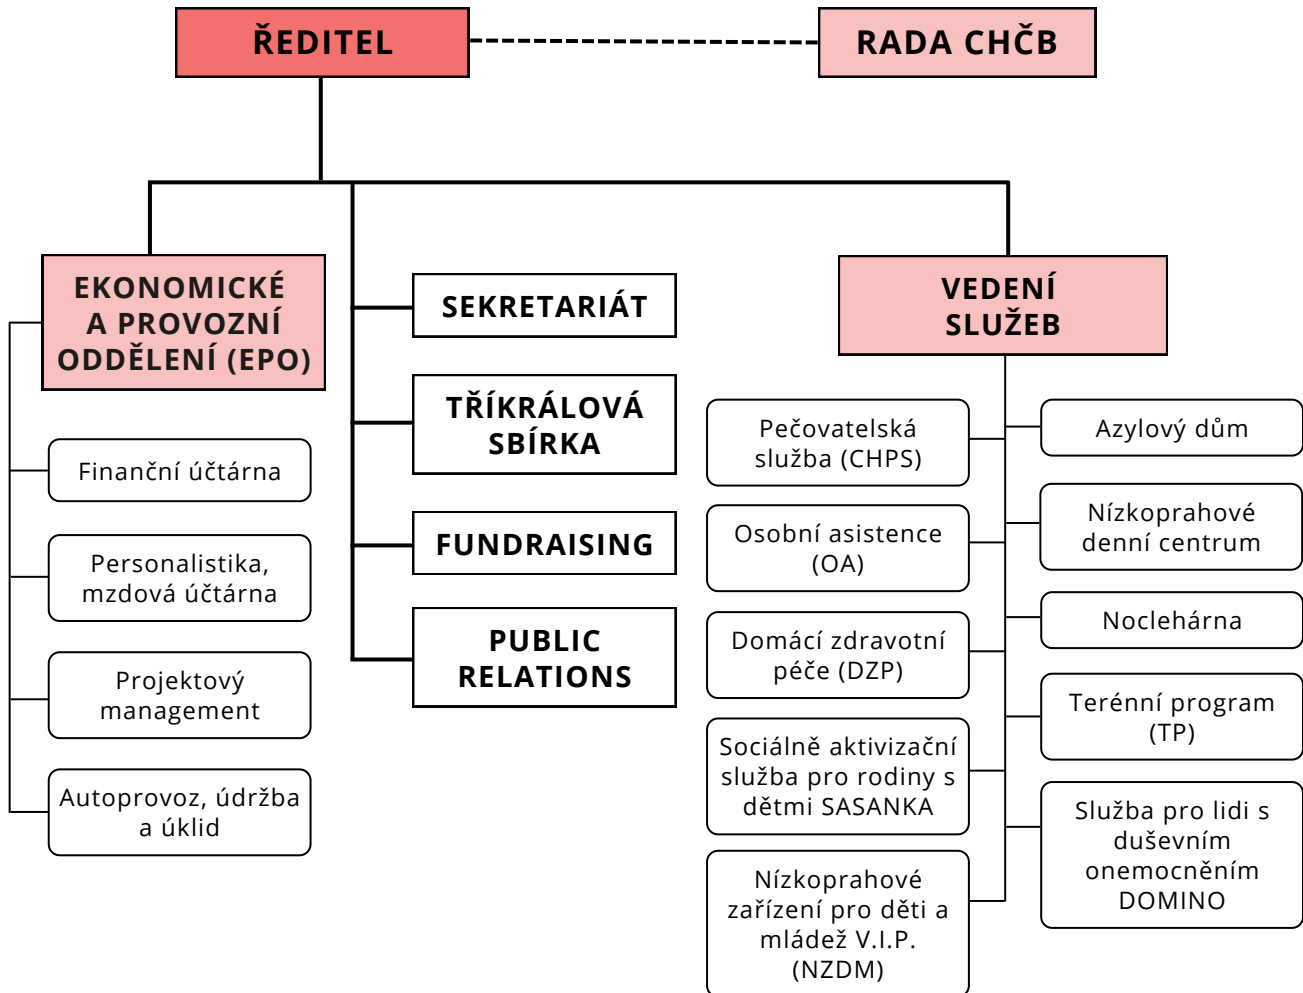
ŘEDITEL

RADA CHČB

EKONOMICKÉ A PROVOZNÍ ODDĚLENÍ (EPO)

Finanční účtárna

Personalistika, mzdová účtárna

Projektový management

Autoprovoz, údržba a úklid

SEKRETARIÁT

TŘÍKRÁLOVÁ SBÍRKA

FUNDRAISING

PUBLIC RELATIONS

VEDENÍ SLUŽEB

Pečovatelská služba (CHPS)

Osobní asistence (OA)

Domácí zdravotní péče (DZP)

Sociálně aktivizační služba pro rodiny s dětmi SASANKA

Nízkoprahové zařízení pro děti a mládež V.I.P. (NZDM)

Azylový dům

Nízkoprahové denní centrum

Noclehárna

Terénní program (TP)

Služba pro lidi s duševním onemocněním DOMINO